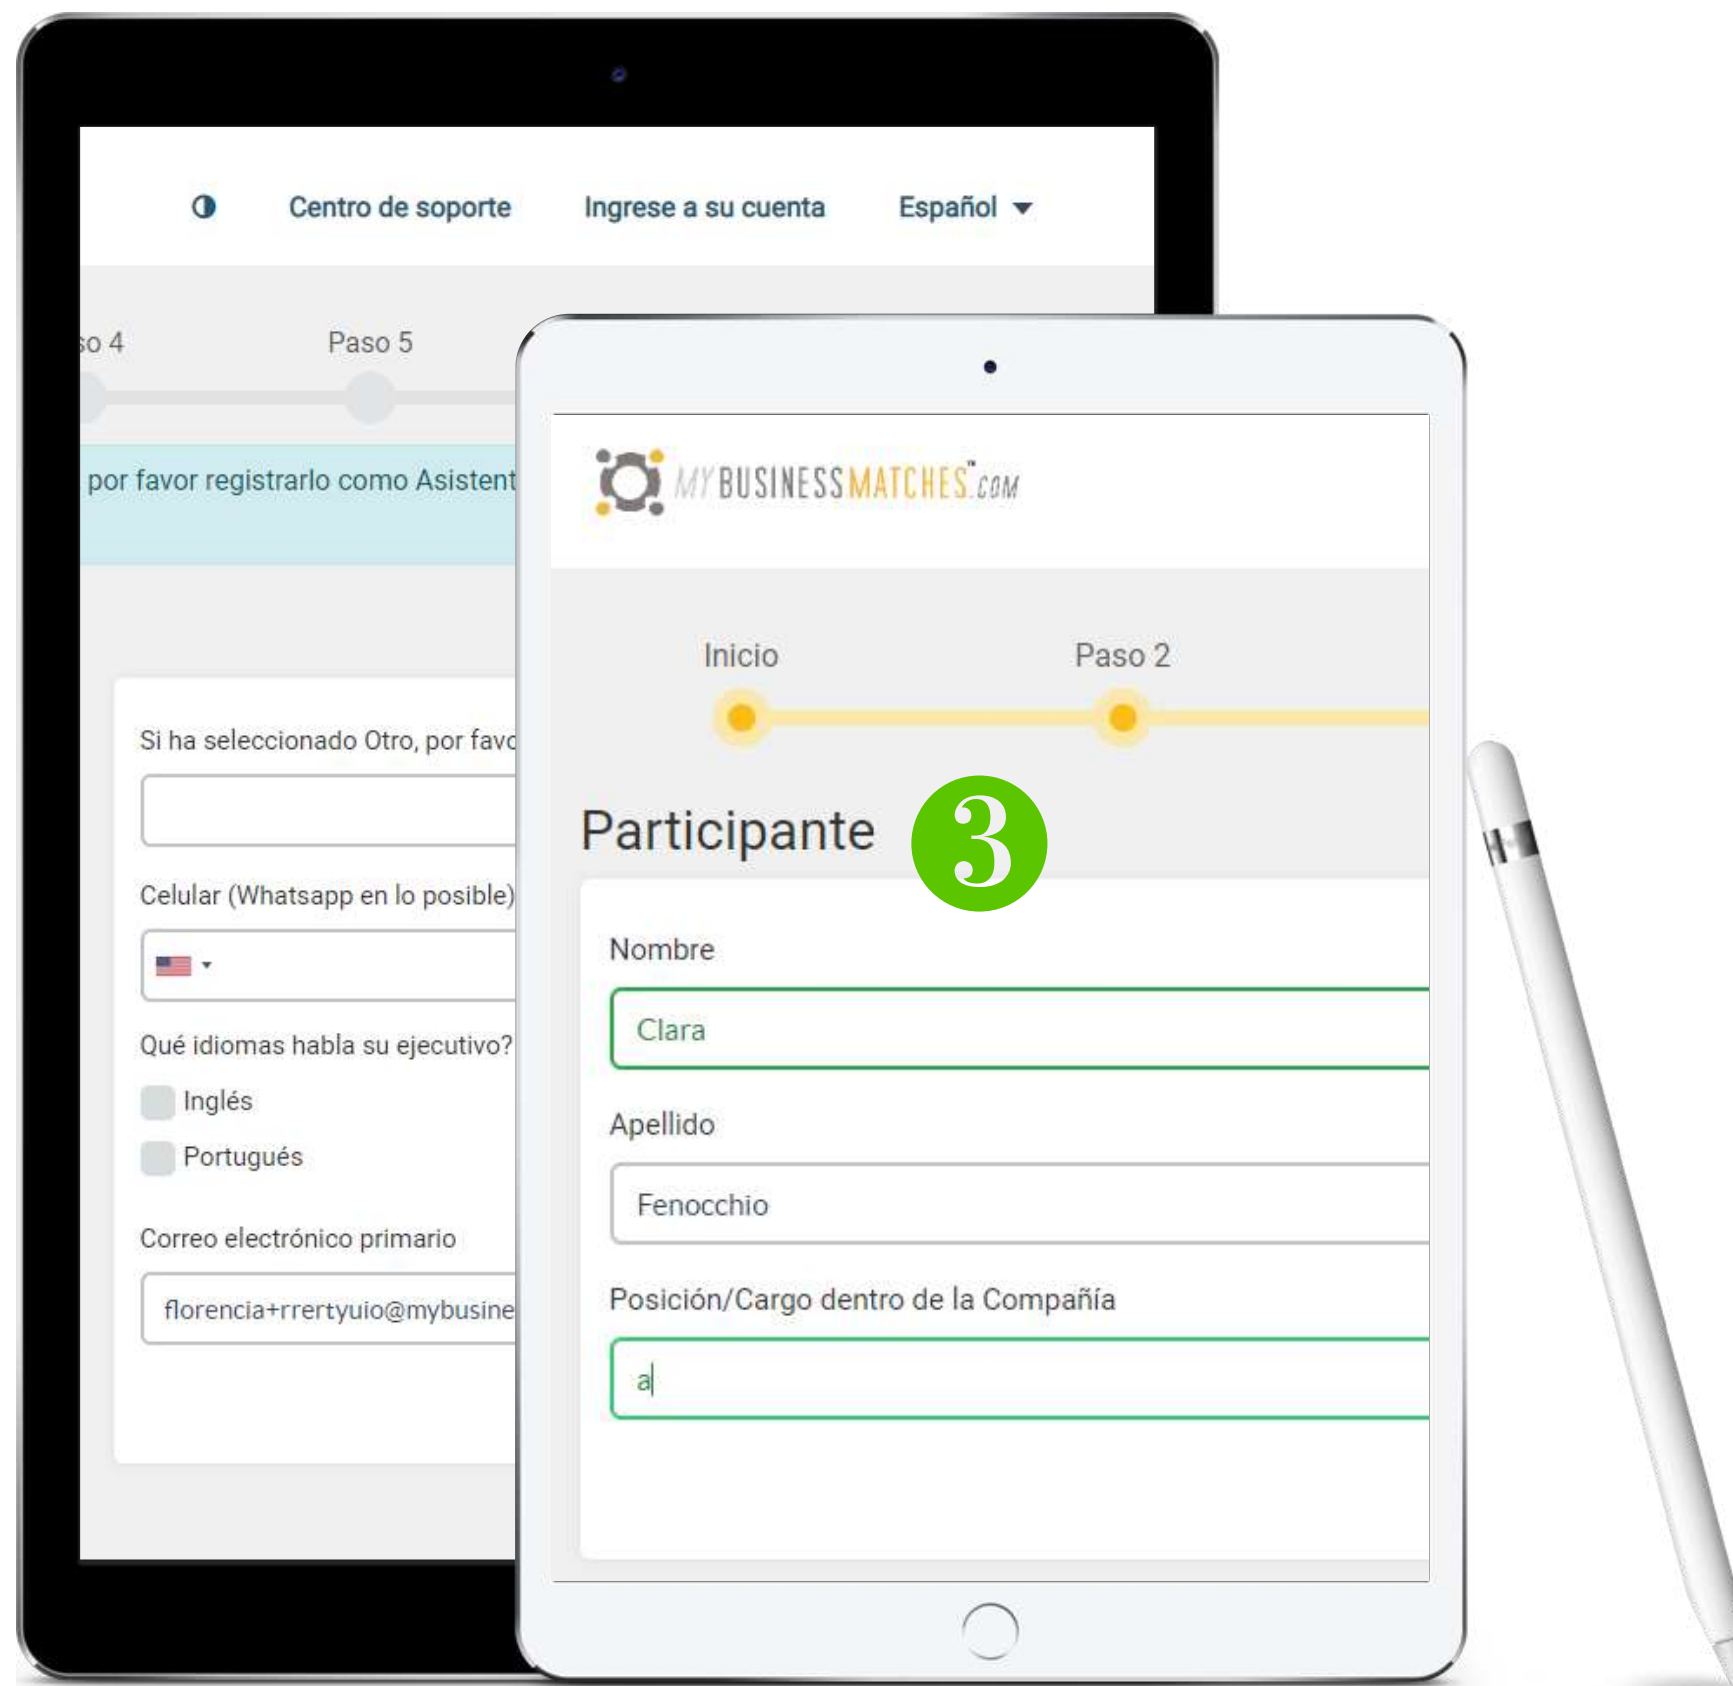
Centro de soporte Ingrese a su cuenta Español

so 4 Paso 5

por favor registrarlo como Asistent

Si ha seleccionado Otro, por favo

Celular (Whatsapp en lo posible)

Qué idiomas habla su ejecutivo?

Inglés

Portugués

Correo electrónico primario

florencia+rrertyuio@mybusine

MYBUSINESSMATCHES.COM

Inicio Paso 2

Participante 3

Nombre

Clara

Apellido

Fenocchio

Posición/Cargo dentro de la Compañía

a